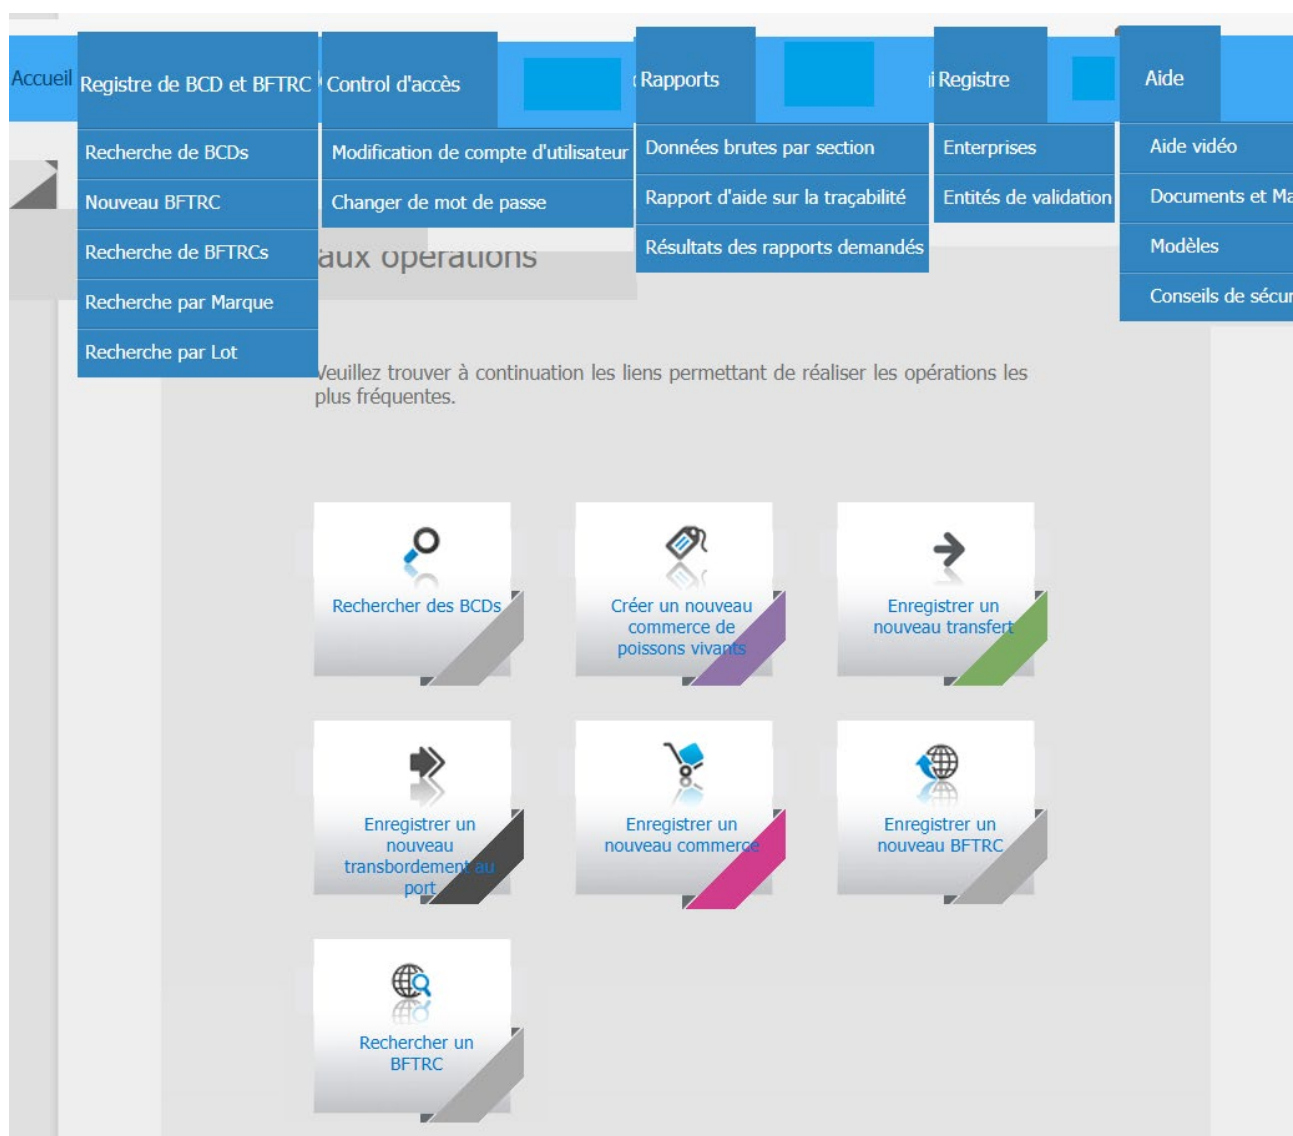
Accueil Registre de BCD et BFTRC Control d'accès Rapports Registre Aide

Recherche de BCDs
Nouveau BFTRC
Recherche de BFTRCs
Recherche par Marque
Recherche par Lot

Modification de compte d'utilisateur
Changer de mot de passe

Données brutes par section
Rapport d'aide sur la traçabilité
Résultats des rapports demandés

Enterprises
Entités de validation

Aide vidéo
Documents et Ma
Modèles
Conseils de sécur

aux operations

Veuillez trouver à continuation les liens permettant de réaliser les opérations les plus fréquentes.

Rechercher des BCDs

Créer un nouveau commerce de poissons vivants

Enregistrer un nouveau transfert

Enregistrer un nouveau transbordement au port

Enregistrer un nouveau commerce

Enregistrer un nouveau BFTRC

Rechercher un BFTRC